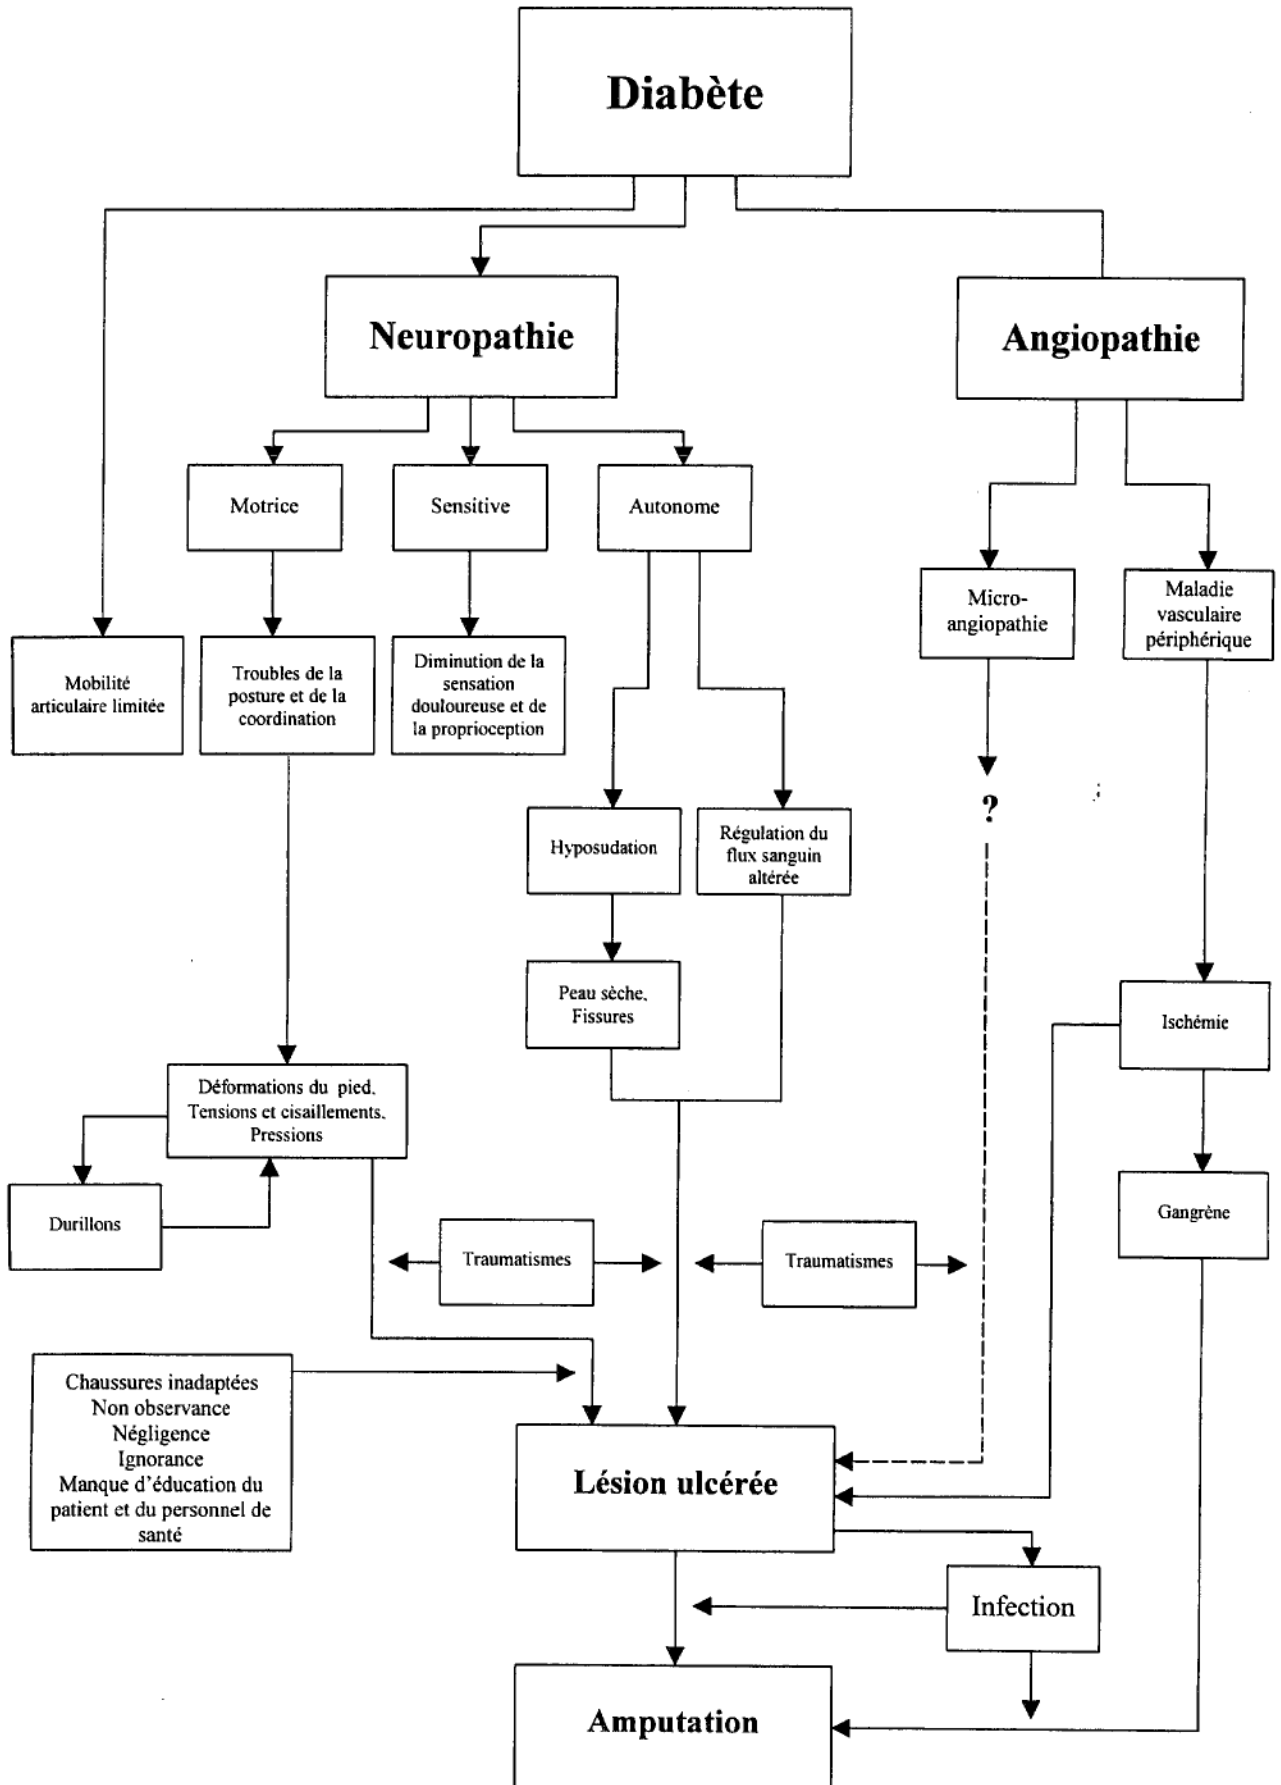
Diabète

Neuropathie

Angiopathie

Motrice

Sensitive

Autonome

Micro-angiopathie

Maladie vasculaire périphérique

Mobilité articulaire limitée

Troubles de la posture et de la coordination

Diminution de la sensation douloureuse et de la proprioception

?

Hyposudation

Régulation du flux sanguin altérée

Peau sèche, Fissures

Ischémie

Déformations du pied, Tensions et cisaillements, Pressions

Durillons

Gangrène

Traumatismes

Traumatismes

Chaussures inadaptées
Non observance
Négligence
Ignorance
Manque d'éducation du patient et du personnel de santé

Lésion ulcérée

Infection

Amputation